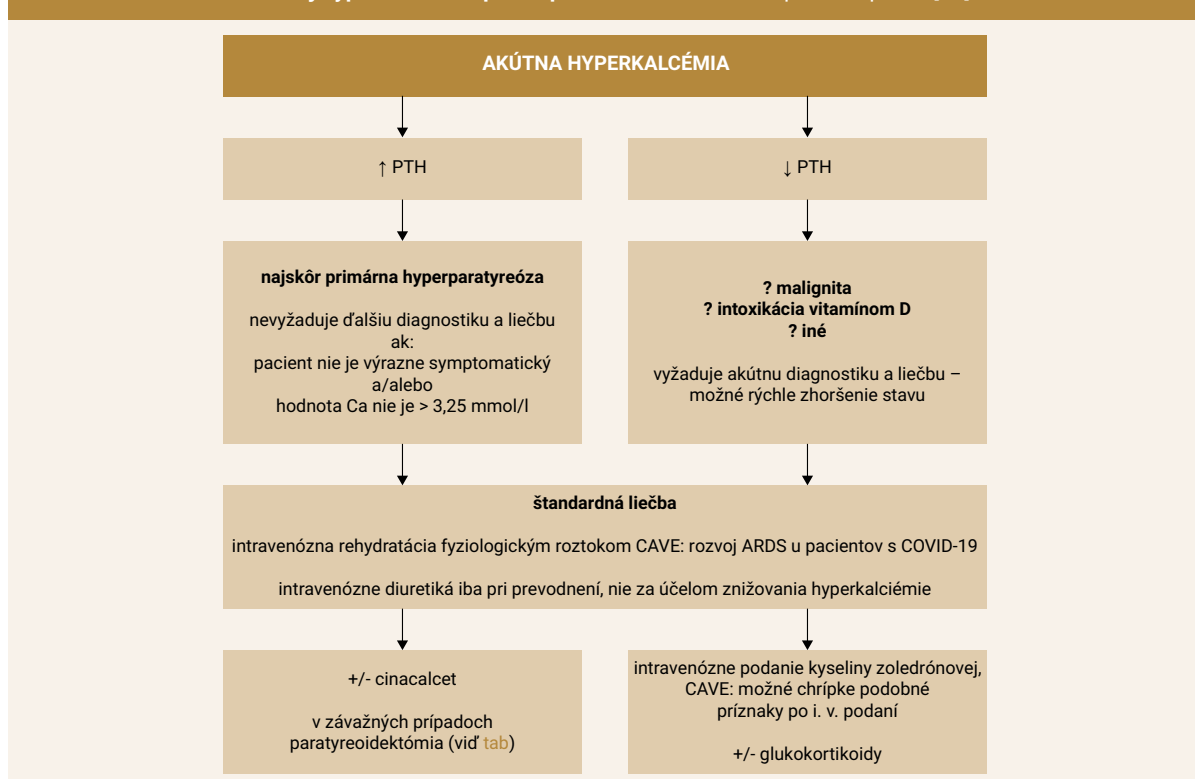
AKÚTNA HYPERKALCÉMIA

↑ PTH

↓ PTH

najskôr primárna hyperparatyreóza

nevyžaduje ďalšiu diagnostiku a liečbu ak: pacient nie je výrazne symptomatický a/alebo hodnota Ca nie je > 3,25 mmol/l

? malignita
? intoxikácia vitamínom D
? iné

vyžaduje akútnu diagnostiku a liečbu – možné rýchle zhoršenie stavu

štandardná liečba

intravenózna rehydratácia fyziologickým roztokom CAVE: rozvoj ARDS u pacientov s COVID-19

intravenózne diuretiká iba pri prevodnení, nie za účelom znižovania hyperkalciémie

+/- cinacalcet

v závažných prípadoch paratyreoidektómia (viď tab)

intravenózne podanie kyseliny zoledrónovej, CAVE: možné chrípke podobné príznaky po i. v. podaní

+/- glukokortikoidy